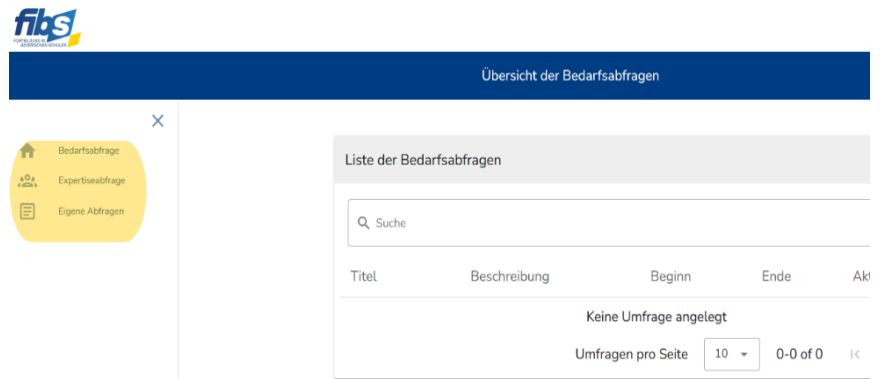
fibs
FORTBILDUNG IN EXPERTISESCHULEN

Übersicht der Bedarfsabfragen

×

Bedarfsabfrage
Expertiseabfrage
Eigene Abfragen

Liste der Bedarfsabfragen

Suche

| Titel | Beschreibung | Beginn | Ende | Ak |
|---|---|---|---|---|

Keine Umfrage angelegt

Umfragen pro Seite 10 0-0 of 0